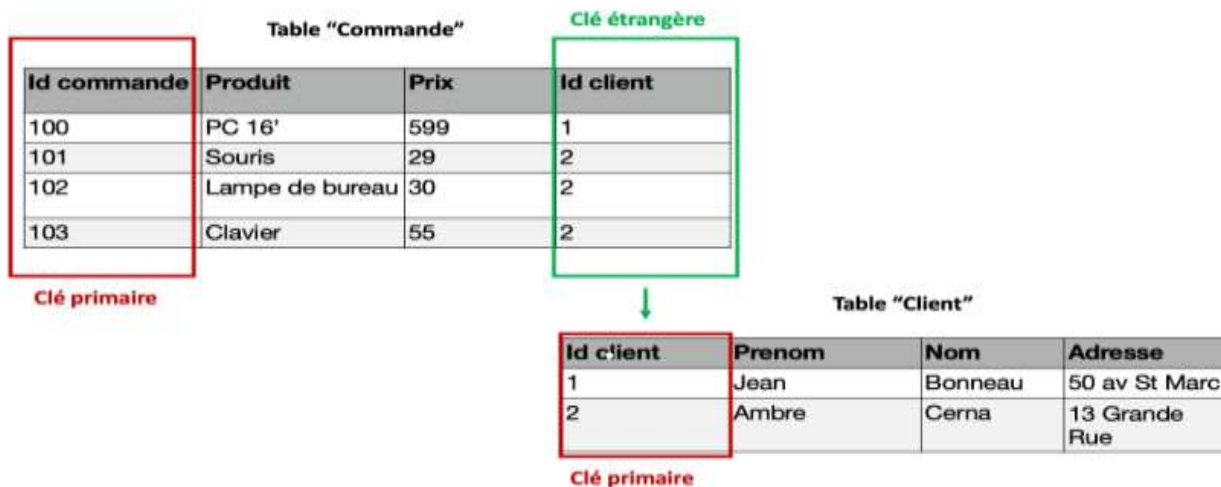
Table "Commande"

Clé étrangère

| Id commande | Produit | Prix | Id client |
|---|---|---|---|
| 100 | PC 16' | 599 | 1 |
| 101 | Souris | 29 | 2 |
| 102 | Lampe de bureau | 30 | 2 |
| 103 | Clavier | 55 | 2 |

Clé primaire

Table "Client"

| Id client | Prenom | Nom | Adresse |
|---|---|---|---|
| 1 | Jean | Bonneau | 50 av St Marc |
| 2 | Ambre | Cerna | 13 Grande Rue |

Clé primaire